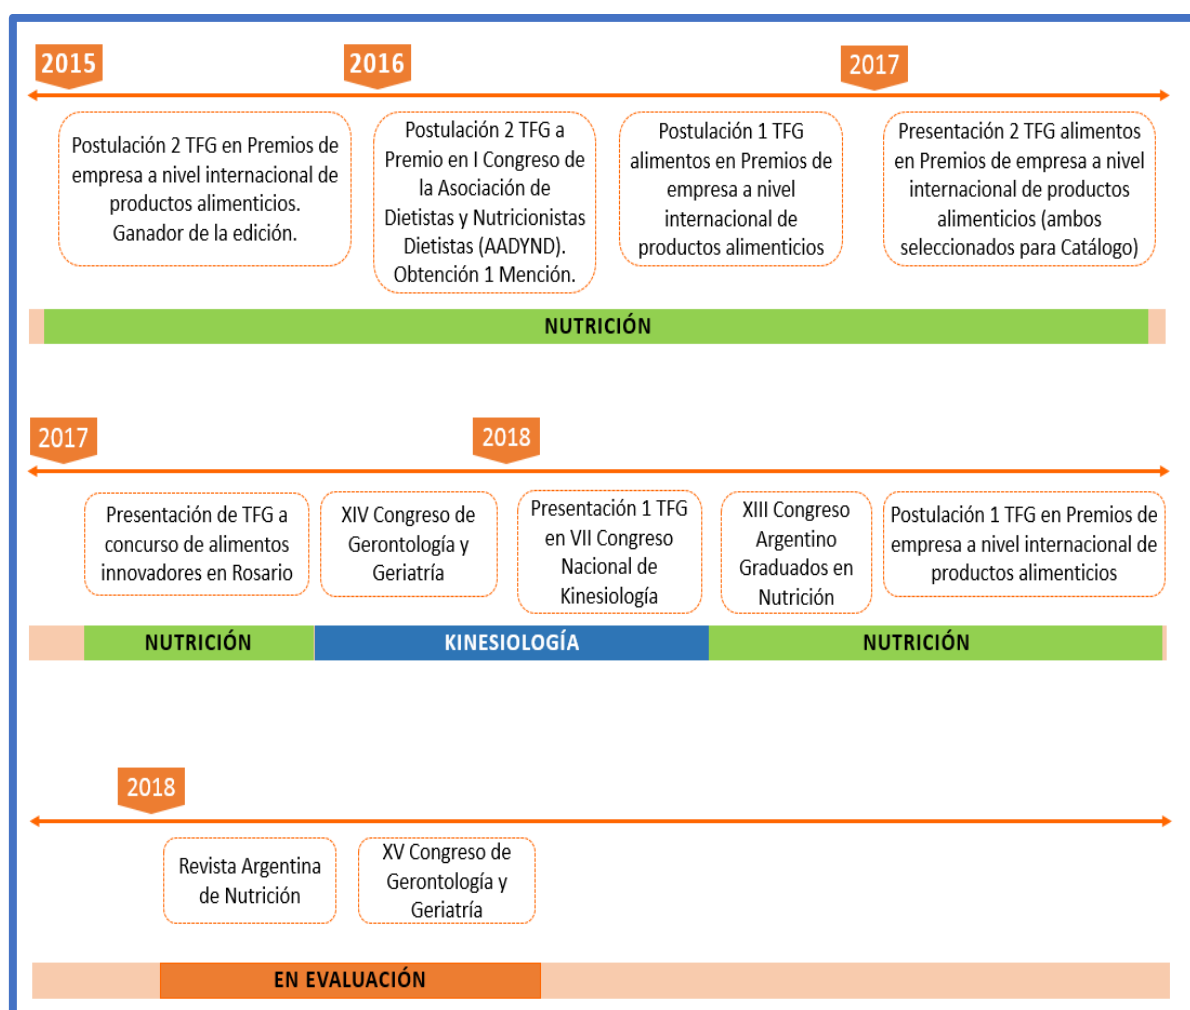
2015

2016

2017

Postulación 2 TFG en Premios de empresa a nivel internacional de productos alimenticios. Ganador de la edición.

Postulación 2 TFG a Premio en I Congreso de la Asociación de Dietistas y Nutricionistas Dietistas (AADYND). Obtención 1 Mención.

Postulación 1 TFG alimentos en Premios de empresa a nivel internacional de productos alimenticios

Presentación 2 TFG alimentos en Premios de empresa a nivel internacional de productos alimenticios (ambos seleccionados para Catálogo)

NUTRICIÓN

2017

2018

Presentación de TFG a concurso de alimentos innovadores en Rosario

XIV Congreso de Gerontología y Geriatría

Presentación 1 TFG en VII Congreso Nacional de Kinesiología

XIII Congreso Argentino Graduados en Nutrición

Postulación 1 TFG en Premios de empresa a nivel internacional de productos alimenticios

NUTRICIÓN

KINESIOLOGÍA

NUTRICIÓN

2018

Revista Argentina de Nutrición

XV Congreso de Gerontología y Geriatría

EN EVALUACIÓN